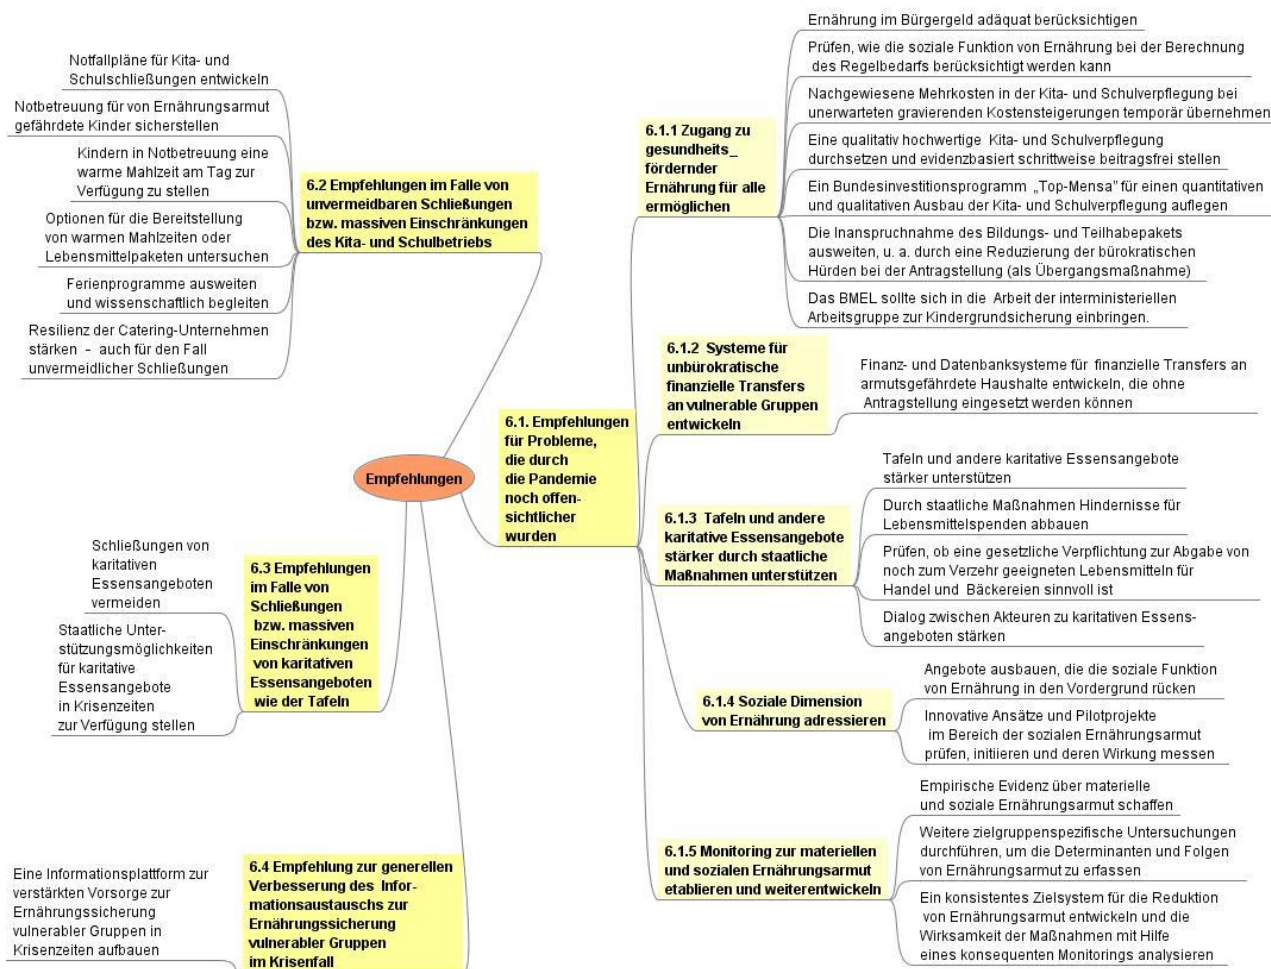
Empfehlungen

6.2 Empfehlungen im Falle von unvermeidbaren Schließungen bzw. massiven Einschränkungen des Kita- und Schulbetriebs

Notfallpläne für Kita- und Schulschließungen entwickeln

Notbetreuung für von Ernährungsarmut gefährdete Kinder sicherstellen

Kindern in Notbetreuung eine warme Mahlzeit am Tag zur Verfügung zu stellen

Optionen für die Bereitstellung von warmen Mahlzeiten oder Lebensmittelpaketen untersuchen

Ferienprogramme ausweiten und wissenschaftlich begleiten

Resilienz der Catering-Unternehmen stärken - auch für den Fall unvermeidlicher Schließungen

6.1. Empfehlungen für Probleme, die durch die Pandemie noch offensichtlicher wurden

6.1.1 Zugang zu gesundheits_ fördernder Ernährung für alle ermöglichen

Ernährung im Bürgergeld adäquat berücksichtigen

Prüfen, wie die soziale Funktion von Ernährung bei der Berechnung des Regelbedarfs berücksichtigt werden kann

Nachgewiesene Mehrkosten in der Kita- und Schulverpflegung bei unerwarteten gravierenden Kostensteigerungen temporär übernehmen

Eine qualitativ hochwertige Kita- und Schulverpflegung durchsetzen und evidenzbasiert schrittweise beitragsfrei stellen

Ein Bundesinvestitionsprogramm „Top-Mensa" für einen quantitativen und qualitativen Ausbau der Kita- und Schulverpflegung auflegen

Die Inanspruchnahme des Bildungs- und Teilhabepakets ausweiten, u. a. durch eine Reduzierung der bürokratischen Hürden bei der Antragstellung (als Übergangsmaßnahme)

Das BMEL sollte sich in die Arbeit der interministeriellen Arbeitsgruppe zur Kindergrundsicherung einbringen.

6.1.2 Systeme für unbürokratische finanzielle Transfers an vulnerable Gruppen entwickeln

Finanz- und Datenbanksysteme für finanzielle Transfers an armutsgefährdete Haushalte entwickeln, die ohne Antragstellung eingesetzt werden können

6.1.3 Tafeln und andere karitative Essensangebote stärker durch staatliche Maßnahmen unterstützen

Tafeln und andere karitative Essensangebote stärker unterstützen

Durch staatliche Maßnahmen Hindernisse für Lebensmittelspenden abbauen

Prüfen, ob eine gesetzliche Verpflichtung zur Abgabe von noch zum Verzehr geeigneten Lebensmitteln für Handel und Bäckereien sinnvoll ist

Dialog zwischen Akteuren zu karitativen Essensangeboten stärken

6.1.4 Soziale Dimension von Ernährung adressieren

Angebote ausbauen, die die soziale Funktion von Ernährung in den Vordergrund rücken

Innovative Ansätze und Pilotprojekte im Bereich der sozialen Ernährungsarmut prüfen, initiieren und deren Wirkung messen

6.1.5 Monitoring zur materiellen und sozialen Ernährungsarmut etablieren und weiterentwickeln

Empirische Evidenz über materielle und soziale Ernährungsarmut schaffen

Weitere zielgruppenspezifische Untersuchungen durchführen, um die Determinanten und Folgen von Ernährungsarmut zu erfassen

Ein konsistentes Zielsystem für die Reduktion von Ernährungsarmut entwickeln und die Wirksamkeit der Maßnahmen mit Hilfe eines konsequenten Monitorings analysieren

6.3 Empfehlungen im Falle von Schließungen bzw. massiven Einschränkungen von karitativen Essensangeboten wie der Tafeln

Schließungen von karitativen Essensangeboten vermeiden

Staatliche Unterstützungsmöglichkeiten für karitative Essensangebote in Krisenzeiten zur Verfügung stellen

6.4 Empfehlung zur generellen Verbesserung des Informationsaustauschs zur Ernährungssicherung vulnerabler Gruppen im Krisenfall

Eine Informationsplattform zur verstärkten Vorsorge zur Ernährungssicherung vulnerabler Gruppen in Krisenzeiten aufbauen